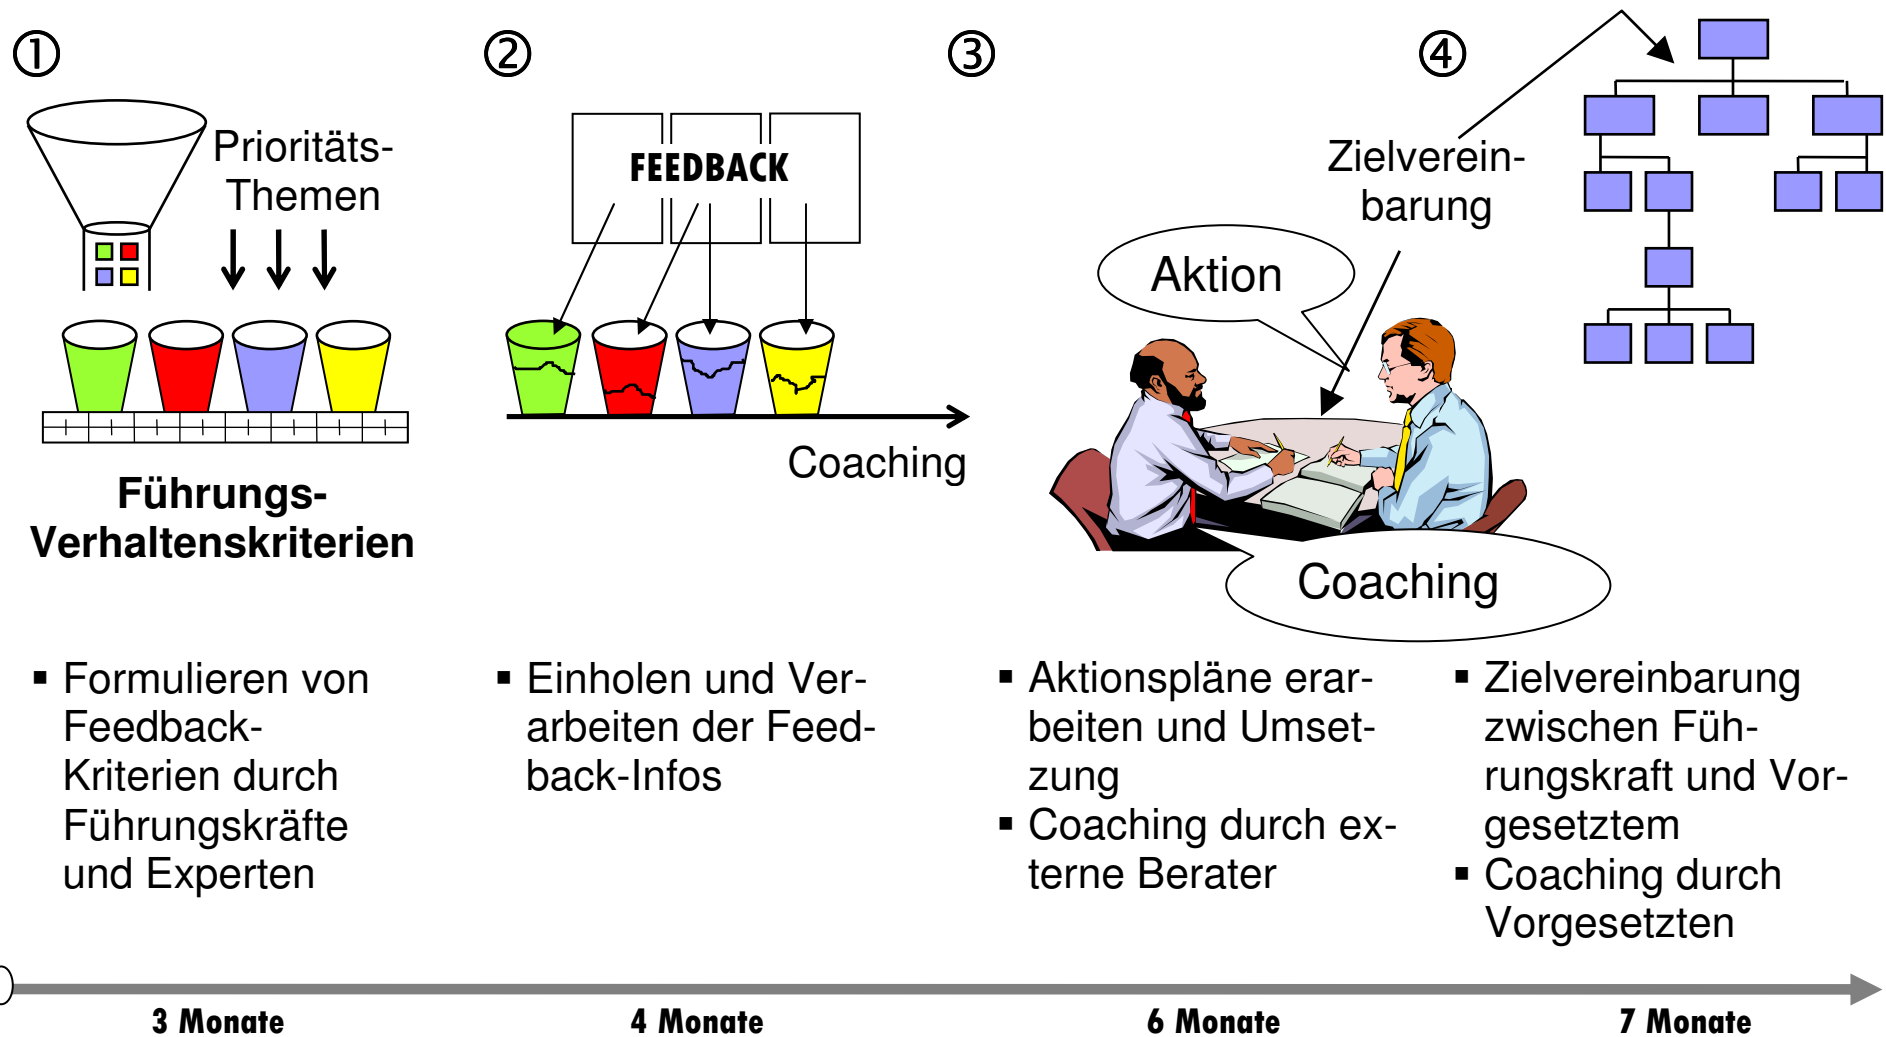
①

Prioritäts-Themen

Führungs-Verhaltenskriterien

②

FEEDBACK

Coaching

③

Aktion

Coaching

④

Zielvereinbarung

▪ Formulieren von Feedback-Kriterien durch Führungskräfte und Experten

▪ Einholen und Verarbeiten der Feedback-Infos

▪ Aktionspläne erarbeiten und Umsetzung
▪ Coaching durch externe Berater

▪ Zielvereinbarung zwischen Führungskraft und Vorgesetztem
▪ Coaching durch Vorgesetzten

3 Monate

4 Monate

6 Monate

7 Monate